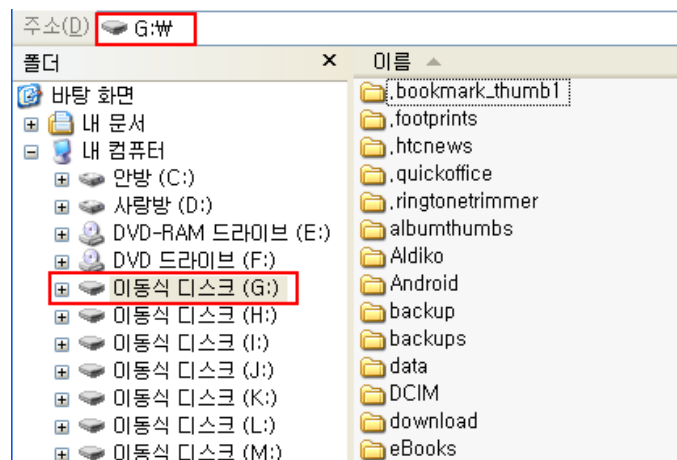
주소(D) G:₩

폴더 ×

바탕 화면
내 문서
내 컴퓨터
안방 (C:)
사랑방 (D:)
DVD-RAM 드라이브 (E:)
DVD 드라이브 (F:)
이동식 디스크 (G:)
이동식 디스크 (H:)
이동식 디스크 (I:)
이동식 디스크 (J:)
이동식 디스크 (K:)
이동식 디스크 (L:)
이동식 디스크 (M:)

이름 ▲
.bookmark_thumb1
.footprints
.htcnews
.quickoffice
.ringtonetrimmer
albumthumbs
Aldiko
Android
backup
backups
data
DCIM
download
eBooks